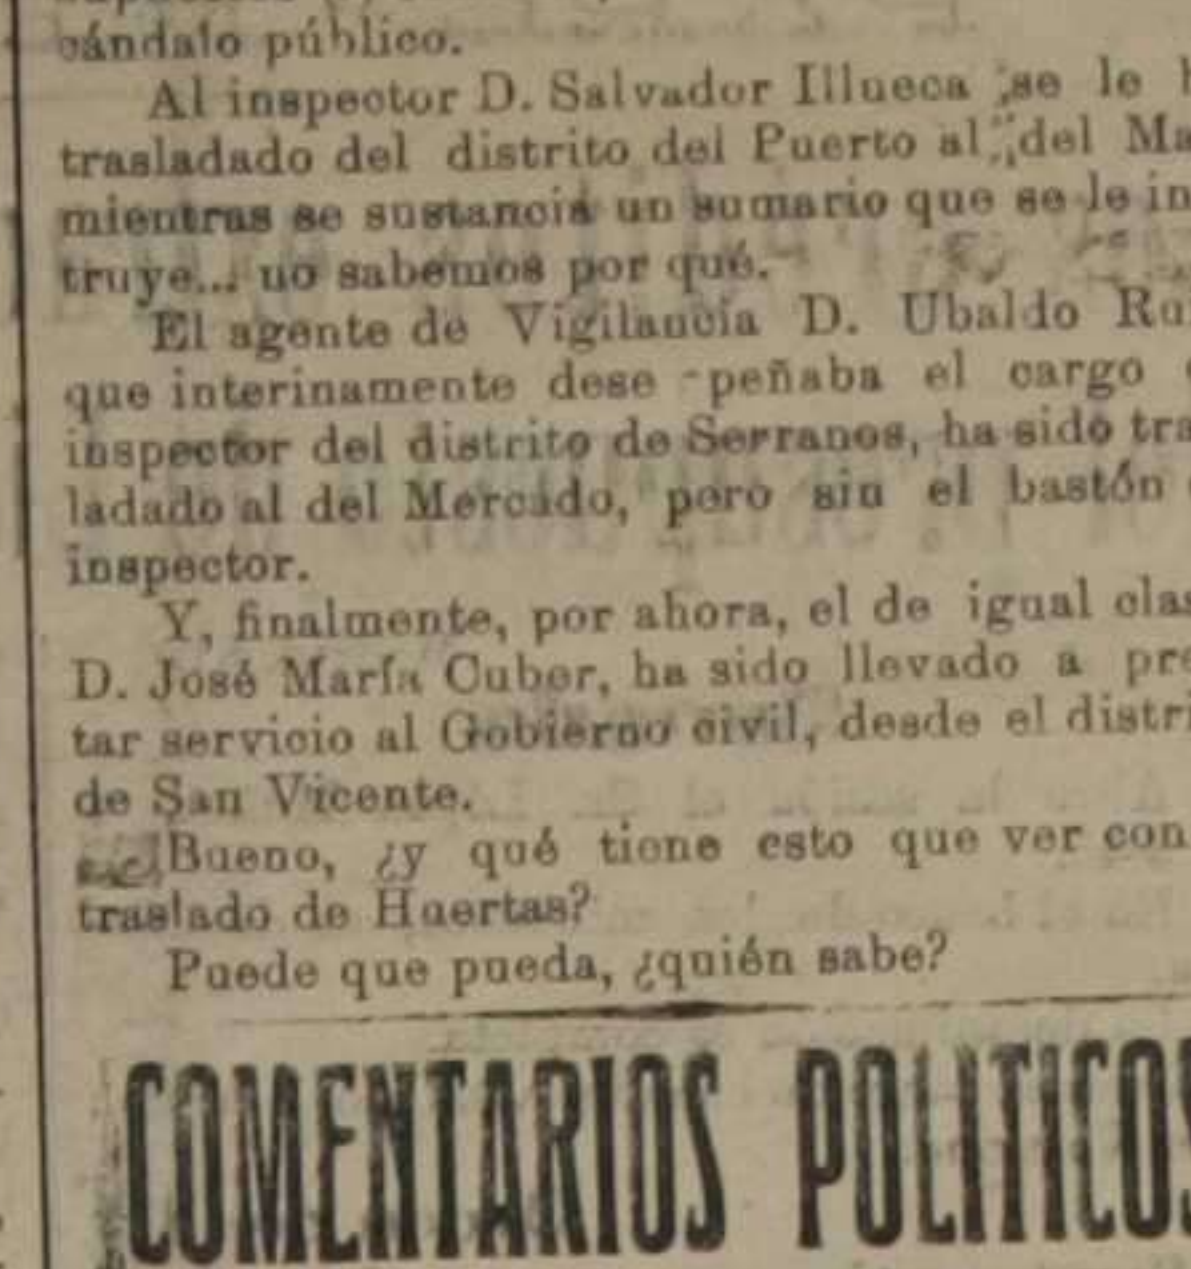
cándalo público.

Al inspector D. Salvador Illueca se le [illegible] trasladado del distrito del Puerto al del Ma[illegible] mientras se sustancia un sumario que se le in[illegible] truye... no sabemos por qué.

El agente de Vigilancia D. Ubaldo Ru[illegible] que interinamente dese-peñaba el cargo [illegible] inspector del distrito de Serranos, ha sido tra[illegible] ladado al del Mercado, pero sin el bastón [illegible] inspector.

Y, finalmente, por ahora, el de igual clas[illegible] D. José María Cuber, ha sido llevado a pre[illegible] tar servicio al Gobierno civil, desde el distri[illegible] de San Vicente.

Bueno, ¿y qué tiene esto que ver con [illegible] traslado de Huertas?

Puede que pueda, ¿quién sabe?

COMENTARIOS POLITICO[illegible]